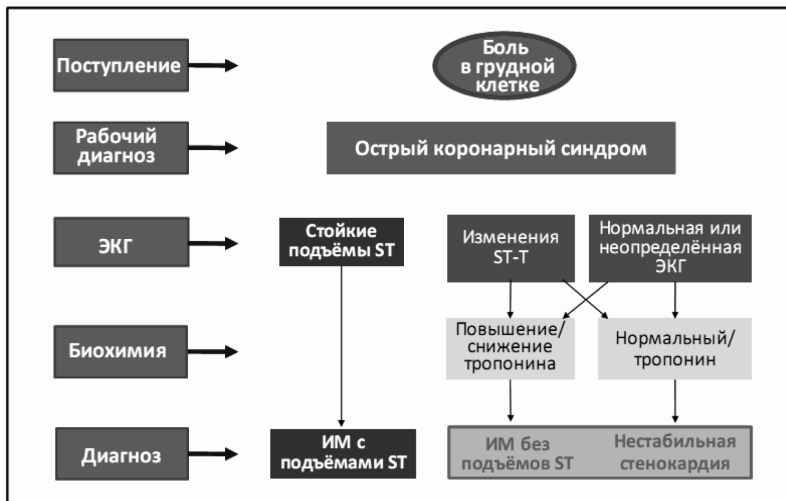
Поступление

Боль в грудной клетке

Рабочий диагноз

Острый коронарный синдром

ЭКГ

Стойкие подъёмы ST

Изменения ST-T

Нормальная или неопределённая ЭКГ

Биохимия

Повышение/ снижение тропонина

Нормальный/ тропонин

Диагноз

ИМ с подъёмами ST

ИМ без подъёмов ST

Нестабильная стенокардия